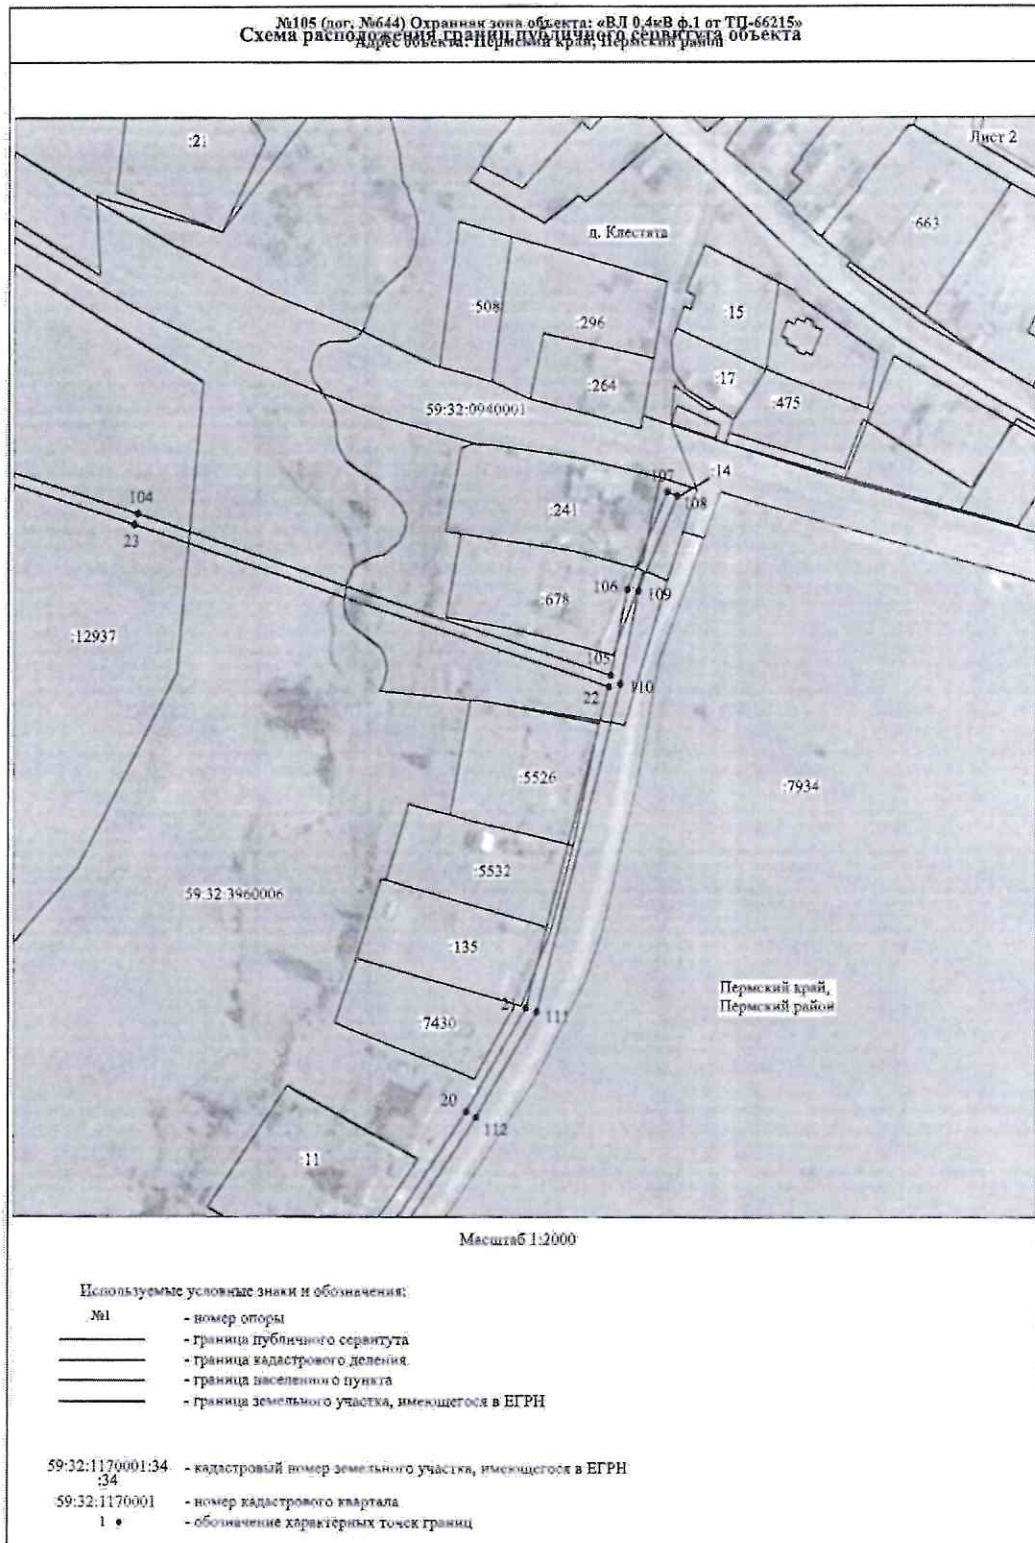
№105 (дог. №644) Охранная зона объекта: «ВЛ 0,4кВ ф.1 от ТП-66215»
Схема расположения границ публичного сервитута объекта
Адрес объекта: Пермский край, Пермский район

Лист 2

:21
д. Клестята
:663
:508
:296
:15
:264
:17
:475
59:32:0940001
:107
:14
:108
104
23
:241
106
109
:678
:12937
105
22
110
:5526
:7934
:5532
59:32:3960006
:135
Пермский край, Пермский район
21
111
:7430
20
112
:11

Масштаб 1:2000

Используемые условные знаки и обозначения:
№1 - номер опоры
- граница публичного сервитута
- граница кадастрового деления
- граница населенного пункта
- граница земельного участка, имеющегося в ЕГРН

59:32:1170001:34
:34 - кадастровый номер земельного участка, имеющегося в ЕГРН
59:32:1170001 - номер кадастрового квартала
1 - обозначение характерных точек границ